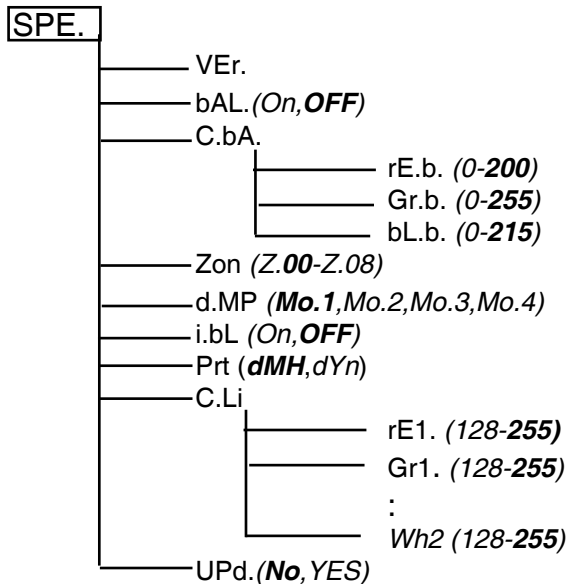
SPE.

VEr.

bAL.(On,**OFF**)

C.bA.

rE.b. (0-**200**)

Gr.b. (0-**255**)

bL.b. (0-**215**)

Zon (Z.**00**-Z.08)

d.MP (**Mo.1**,Mo.2,Mo.3,Mo.4)

i.bL (On,**OFF**)

Prt (**dMH**,dYn)

C.Li

rE1. (128-**255**)

Gr1. (128-**255**)

:

Wh2 (128-**255**)

UPd.(**No**,YES)